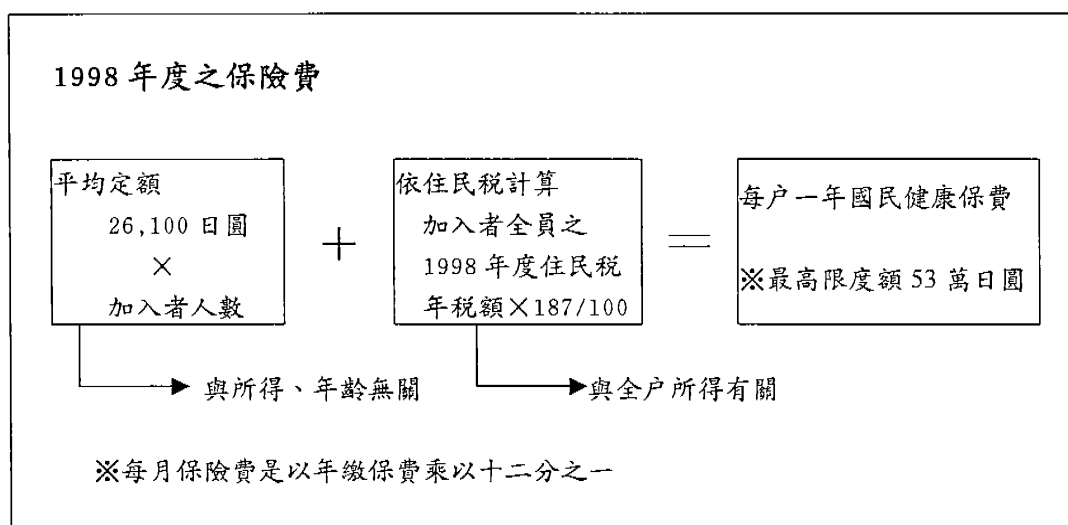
1998 年度之保險費

平均定額
26,100 日圓
×
加入者人數

＋

依住民稅計算
加入者全員之
1998 年度住民稅
年稅額×187/100

＝

每户一年國民健康保費
※最高限度額 53 萬日圓

與所得、年齡無關

與全户所得有關

※每月保險費是以年繳保費乘以十二分之一